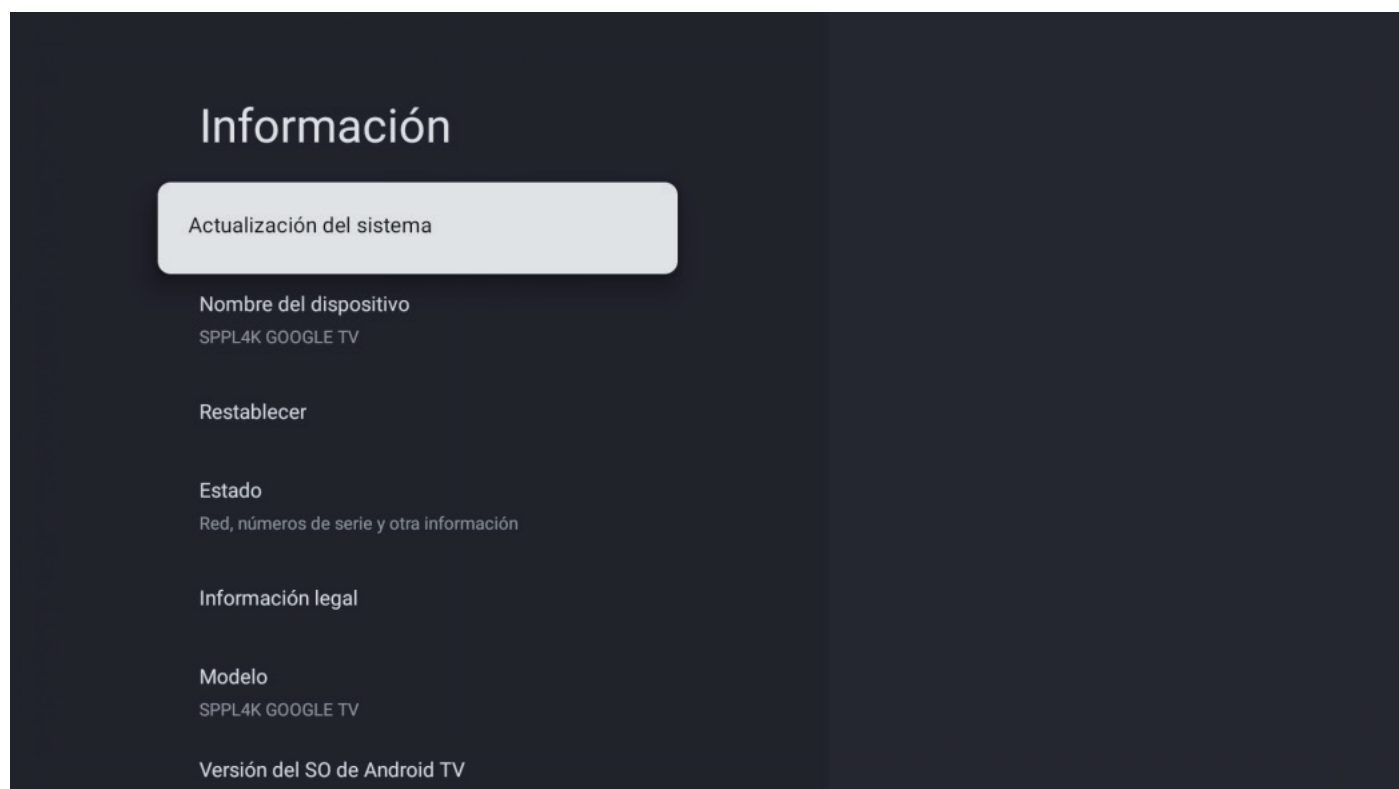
Información

Actualización del sistema

Nombre del dispositivo
SPPL4K GOOGLE TV

Restablecer

Estado
Red, números de serie y otra información

Información legal

Modelo
SPPL4K GOOGLE TV

Versión del SO de Android TV